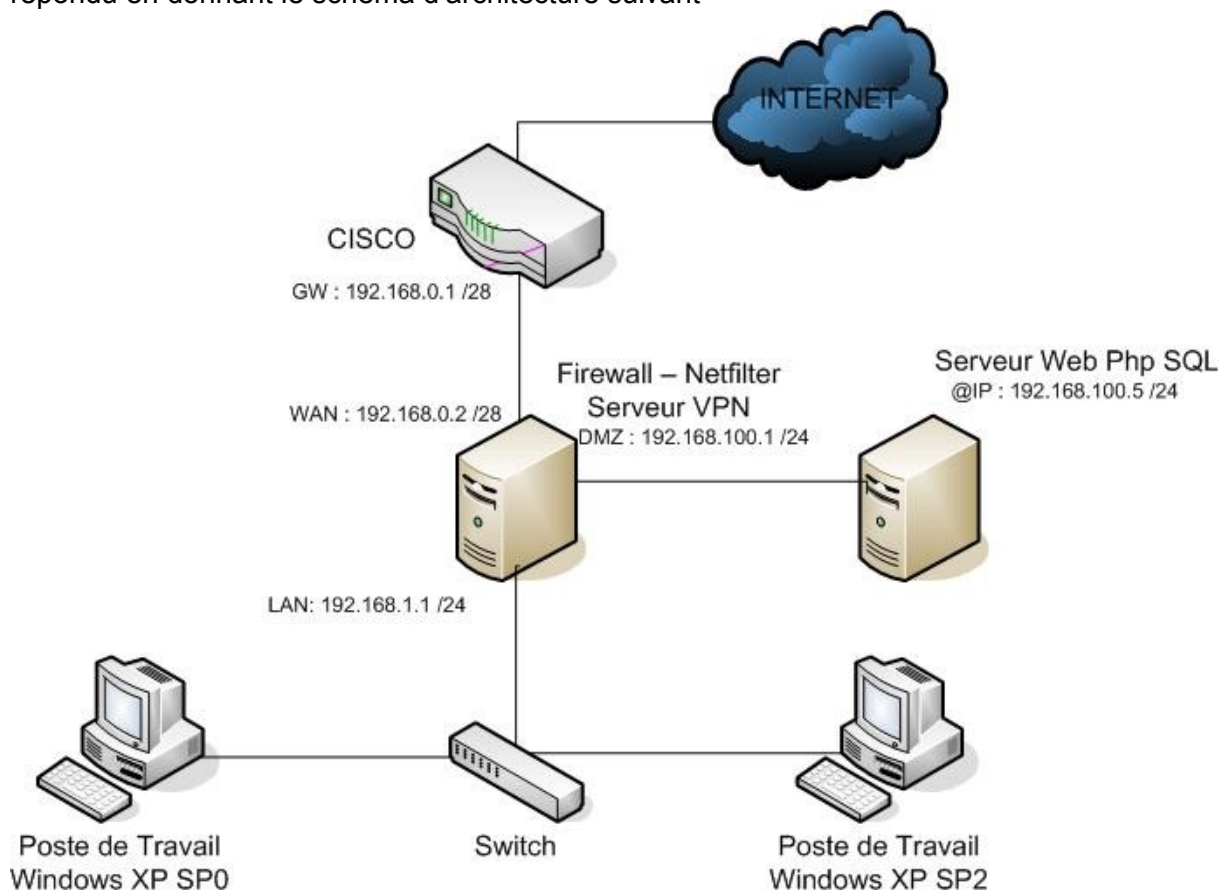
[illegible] en donnant le schéma d'architecture suivant

INTERNET

CISCO

GW : 192.168.0.1 /28

Firewall – Netfilter
Serveur VPN

WAN : 192.168.0.2 /28

DMZ : 192.168.100.1 /24

Serveur Web Php SQL
@IP : 192.168.100.5 /24

LAN: 192.168.1.1 /24

Poste de Travail
Windows XP SP0

Switch

Poste de Travail
Windows XP SP2